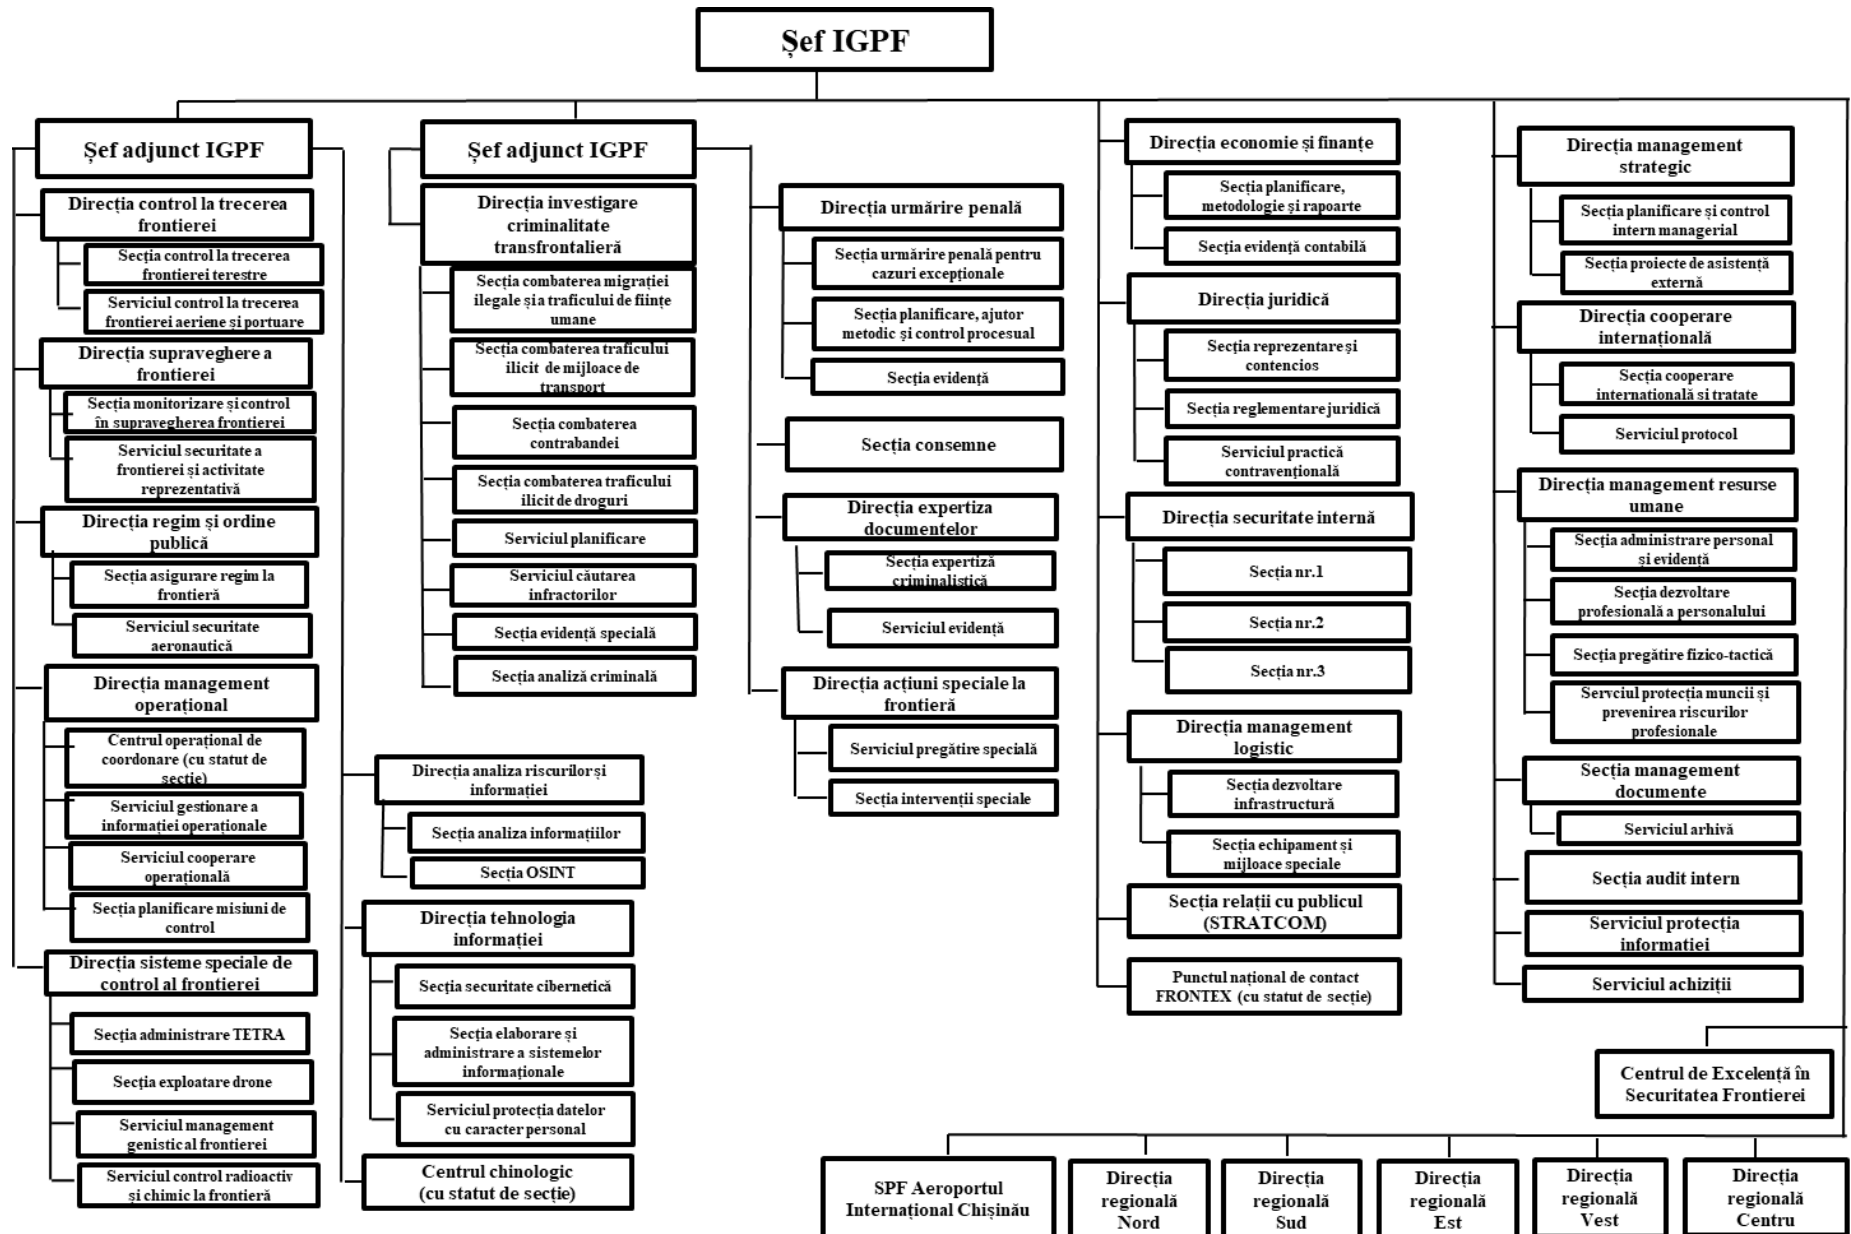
Șef IGPF

Șef adjunct IGPF

Direcția control la trecerea frontierei

Secția control la trecerea frontierei terestre

Serviciul control la trecerea frontierei aeriene și portuare

Direcția supraveghere a frontierei

Secția monitorizare și control în supravegherea frontierei

Serviciul securitate a frontierei și activitate reprezentativă

Direcția regim și ordine publică

Secția asigurare regim la frontieră

Serviciul securitate aeronautică

Direcția management operațional

Centrul operațional de coordonare (cu statut de secție)

Serviciul gestionare a informației operaționale

Serviciul cooperare operațională

Secția planificare misiuni de control

Direcția sisteme speciale de control al frontierei

Secția administrare TETRA

Secția exploatare drone

Serviciul management genistical frontierei

Serviciul control radioactiv și chimic la frontieră

Șef adjunct IGPF

Direcția investigare criminalitate transfrontalieră

Secția combaterea migrației ilegale și a traficului de ființe umane

Secția combaterea traficului ilicit de mijloace de transport

Secția combaterea contrabandei

Secția combaterea traficului ilicit de droguri

Serviciul planificare

Serviciul căutarea infractorilor

Secția evidență specială

Secția analiză criminală

Direcția analiza riscurilor și informației

Secția analiza informațiilor

Secția OSINT

Direcția tehnologia informației

Secția securitate cibernetică

Secția elaborare și administrare a sistemelor informaționale

Serviciul protecția datelor cu caracter personal

Centrul chinologic (cu statut de secție)

Direcția urmărire penală

Secția urmărire penală pentru cazuri excepționale

Secția planificare, ajutor metodic și control procesual

Secția evidență

Secția consemne

Direcția expertiza documentelor

Secția expertiză criminalistică

Serviciul evidență

Direcția acțiuni speciale la frontieră

Serviciul pregătire specială

Secția intervenții speciale

Direcția economie și finanțe

Secția planificare, metodologie și rapoarte

Secția evidență contabilă

Direcția juridică

Secția reprezentare și contencios

Secția reglementare juridică

Serviciul practică contravențională

Direcția securitate internă

Secția nr.1

Secția nr.2

Secția nr.3

Direcția management logistic

Secția dezvoltare infrastructură

Secția echipament și mijloace speciale

Secția relații cu publicul (STRATCOM)

Punctul național de contact FRONTEX (cu statut de secție)

Direcția management strategic

Secția planificare și control intern managerial

Secția proiecte de asistență externă

Direcția cooperare internațională

Secția cooperare internațională și tratate

Serviciul protocol

Direcția management resurse umane

Secția administrare personal și evidență

Secția dezvoltare profesională a personalului

Secția pregătire fizico-tactică

Serviciul protecția muncii și prevenirea riscurilor profesionale

Secția management documente

Serviciul arhivă

Secția audit intern

Serviciul protecția informației

Serviciul achiziții

Centrul de Excelență în Securitatea Frontierei

SPF Aeroportul Internațional Chișinău

Direcția regională Nord

Direcția regională Sud

Direcția regională Est

Direcția regională Vest

Direcția regională Centru